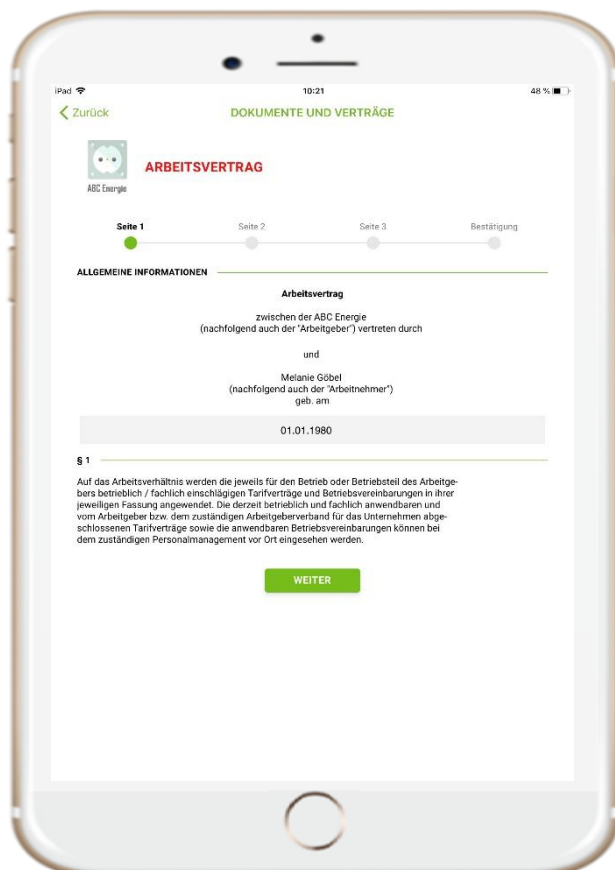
iPad
10:21
48 %

Zurück
DOKUMENTE UND VERTRÄGE

ABC Energie
ARBEITSVERTRAG

Seite 1
Seite 2
Seite 3
Bestätigung

ALLGEMEINE INFORMATIONEN

Arbeitsvertrag

zwischen der ABC Energie
(nachfolgend auch der "Arbeitgeber") vertreten durch

und

Melanie Göbel
(nachfolgend auch der "Arbeitnehmer")
geb. am

01.01.1980

§ 1

Auf das Arbeitsverhältnis werden die jeweils für den Betrieb oder Betriebsteil des Arbeitgebers betrieblich / fachlich einschlägigen Tarifverträge und Betriebsvereinbarungen in ihrer jeweiligen Fassung angewendet. Die derzeit betrieblich und fachlich anwendbaren und vom Arbeitgeber bzw. dem zuständigen Arbeitgeberverband für das Unternehmen abgeschlossenen Tarifverträge sowie die anwendbaren Betriebsvereinbarungen können bei dem zuständigen Personalmanagement vor Ort eingesehen werden.

WEITER